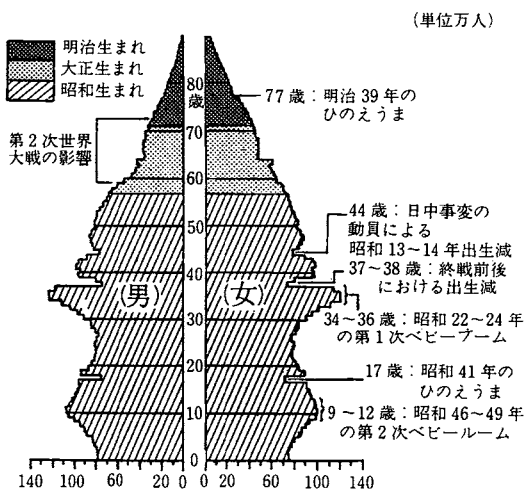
(単位万人)

明治生まれ
大正生まれ
昭和生まれ

80
歳
70
60
50
40
30
20
10
0

第2次世界大戦の影響

77歳：明治39年のひのえうま

44歳：日中事変の動員による昭和13～14年出生減

37～38歳：終戦前後における出生減

(男)

(女)

34～36歳：昭和22～24年の第1次ベビーブーム

17歳：昭和41年のひのえうま

9～12歳：昭和46～49年の第2次ベビールーム

140 100 60 20 0 0 20 60 100 140